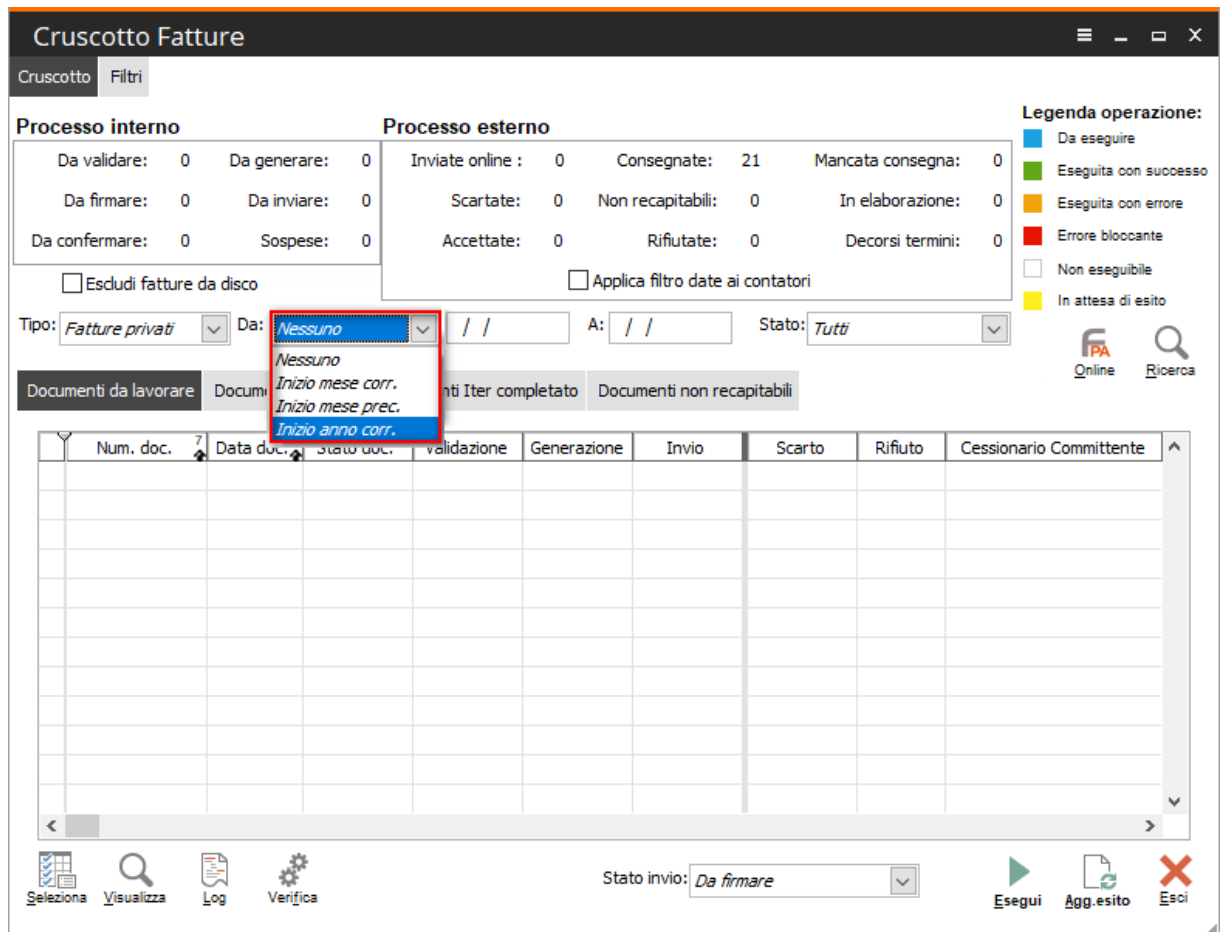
Cruscotto Fatture

Cruscotto Filtri

Processo interno

Da validare: 0 Da generare: 0
Da firmare: 0 Da inviare: 0
Da confermare: 0 Sospese: 0

Escludi fatture da disco

Processo esterno

Inviate online : 0 Consegnate: 21 Mancata consegna: 0
Scartate: 0 Non recapitabili: 0 In elaborazione: 0
Accettate: 0 Rifiutate: 0 Decorsi termini: 0

Applica filtro date ai contatori

Legenda operazione:
Da eseguire
Eseguita con successo
Eseguita con errore
Errore bloccante
Non eseguibile
In attesa di esito

Tipo: Fatture privati Da: Nessuno / / A: / / Stato: Tutti

Nessuno
Inizio mese corr.
Inizio mese prec.
Inizio anno corr.

Online Ricerca

Documenti da lavorare Docum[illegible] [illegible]nti Iter completato Documenti non recapitabili

| Num. doc. | Data doc. | Stato doc. | Validazione | Generazione | Invio | Scarto | Rifiuto | Cessionario Committente |
|---|---|---|---|---|---|---|---|---|

Seleziona Visualizza Log Verifica

Stato invio: Da firmare

Esegui Agg.esito Esci